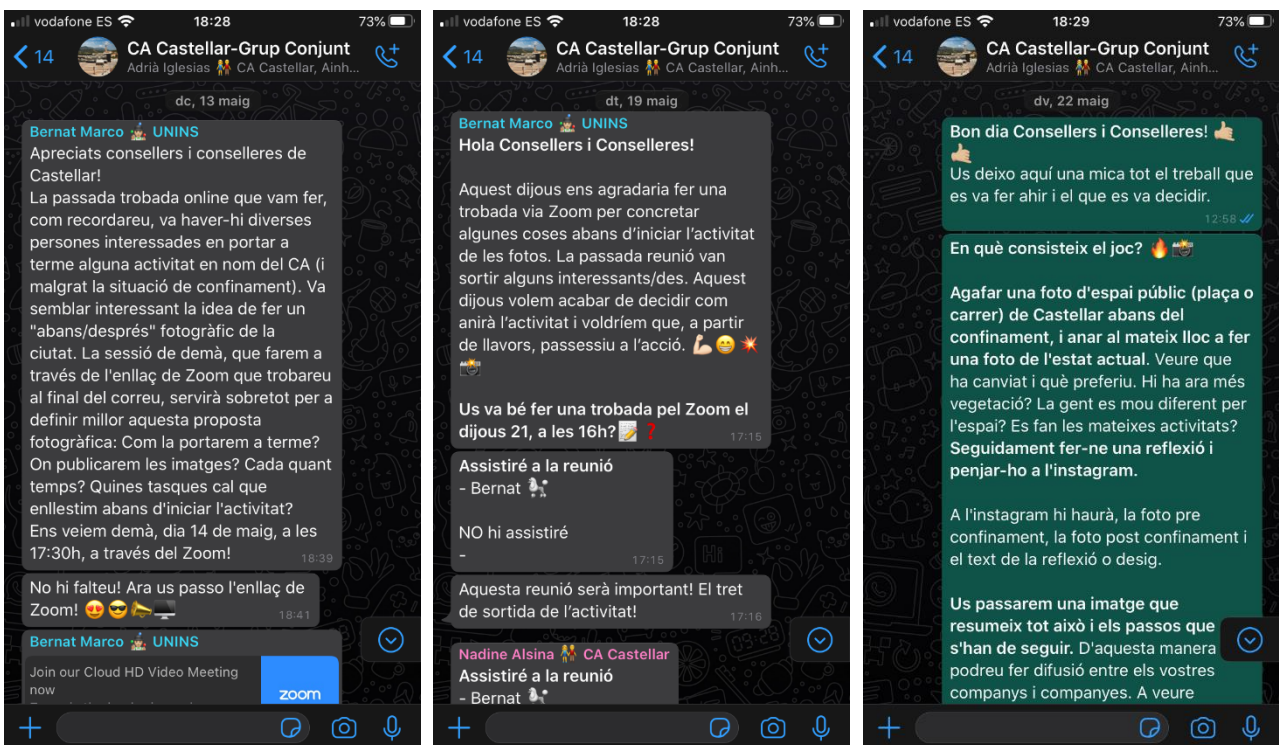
vodafone ES 18:28 73%

14 CA Castellar-Grup Conjunt
Adrià Iglesias CA Castellar, Ainh...

dc, 13 maig

Bernat Marco UNINS
Apreciats consellers i conselleres de Castellar!
La passada trobada online que vam fer, com recordareu, va haver-hi diverses persones interessades en portar a terme alguna activitat en nom del CA (i malgrat la situació de confinament). Va semblar interessant la idea de fer un "abans/després" fotogràfic de la ciutat. La sessió de demà, que farem a través de l'enllaç de Zoom que trobareu al final del correu, servirà sobretot per a definir millor aquesta proposta fotogràfica: Com la portarem a terme? On publicarem les imatges? Cada quant temps? Quines tasques cal que enllestim abans d'iniciar l'activitat?
Ens veiem demà, dia 14 de maig, a les 17:30h, a través del Zoom! 18:39

No hi falteu! Ara us passo l'enllaç de Zoom! 18:41

Bernat Marco UNINS
Join our Cloud HD Video Meeting now
zoom

vodafone ES 18:28 73%

14 CA Castellar-Grup Conjunt
Adrià Iglesias CA Castellar, Ainh...

dt, 19 maig

Bernat Marco UNINS
Hola Consellers i Conselleres!

Aquest dijous ens agradaria fer una trobada via Zoom per concretar algunes coses abans d'iniciar l'activitat de les fotos. La passada reunió van sortir alguns interessants/des. Aquest dijous volem acabar de decidir com anirà l'activitat i voldríem que, a partir de llavors, passessiu a l'acció.

Us va bé fer una trobada pel Zoom el dijous 21, a les 16h? 17:15

Assistiré a la reunió
- Bernat

NO hi assistiré
- 17:15

Aquesta reunió serà important! El tret de sortida de l'activitat! 17:16

Nadine Alsina CA Castellar
Assistiré a la reunió
- Bernat

vodafone ES 18:29 73%

14 CA Castellar-Grup Conjunt
Adrià Iglesias CA Castellar, Ainh...

dv, 22 maig

Bon dia Consellers i Conselleres!
Us deixo aquí una mica tot el treball que es va fer ahir i el que es va decidir. 12:58

En què consisteix el joc?

Agafar una foto d'espai públic (plaça o carrer) de Castellar abans del confinament, i anar al mateix lloc a fer una foto de l'estat actual. Veure que ha canviat i què preferiu. Hi ha ara més vegetació? La gent es mou diferent per l'espai? Es fan les mateixes activitats? Seguidament fer-ne una reflexió i penjar-ho a l'instagram.

A l'instagram hi haurà, la foto pre confinament, la foto post confinament i el text de la reflexió o desig.

Us passarem una imatge que resumeix tot això i els passos que s'han de seguir. D'aquesta manera podreu fer difusió entre els vostres companys i companyes. A veure